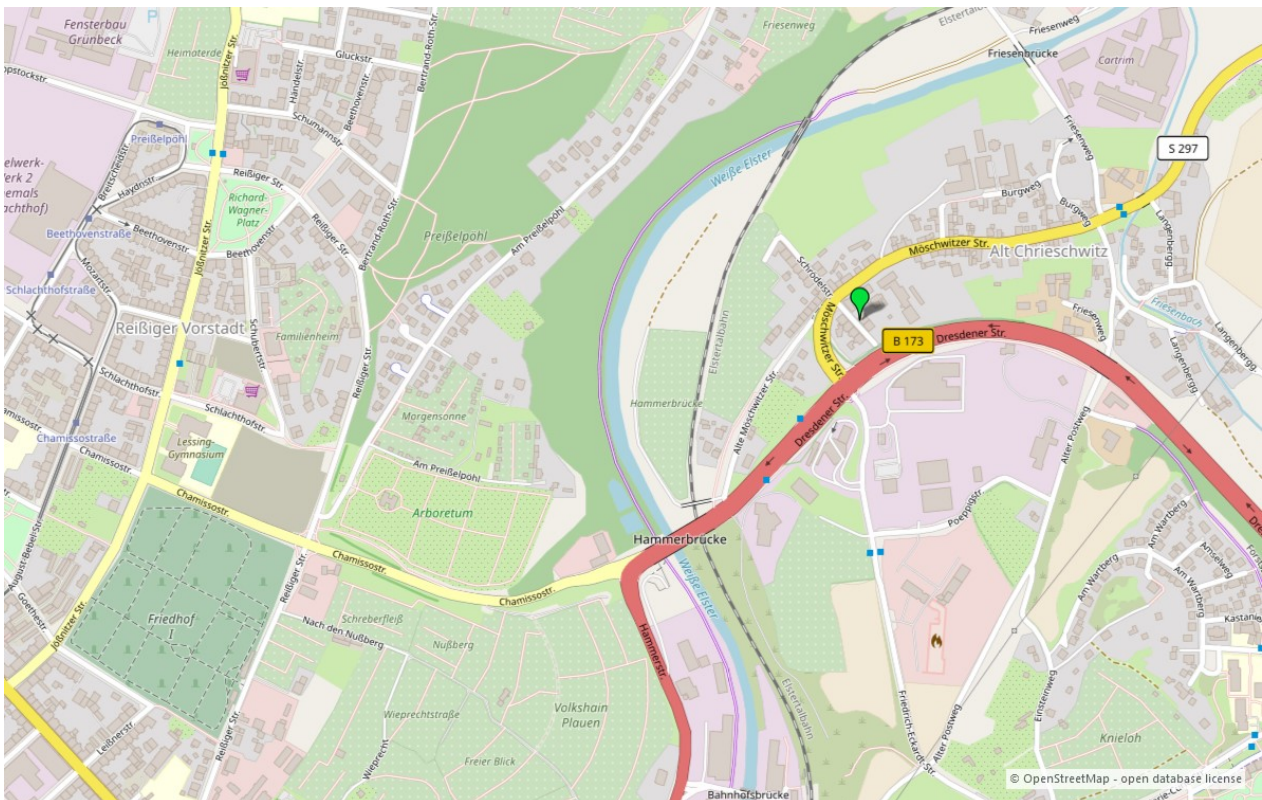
Fensterbau Grünbeck
Heimaterde
Glückstr.
Händelstr.
Beethovenstr.
Bertrand-Roth-Str.
Friesenweg
Elsteraue
Friesenweg
Friesenbrücke
Cartrim
opstockstr.
Preißelpohl
Schumannstr.
elwerk-Werk 2 emals achthof)
Haydnstr.
Beethovenstraße
Beethovenstr.
Reißiger Str.
Richard-Wagner-Platz
Beethovenstr.
Reißiger Str.
Bertrand-Roth-Str.
Preißelpohl
Am Preißelpohl
Weiße Elster
S 297
Friesenweg
Burgweg
Burgweg
Langenberg
Möschwitzer Str.
Alt Chrieschwitz
Schrödelstr.
Mozartstr.
Schlachthofstraße
Reißiger Vorstadt
Jößnitzer Str.
Schubertstr.
Familienheim
Reißiger Str.
Möschwitzer Str.
B 173
Dresdener Str.
Friesenweg
Friesenbach
Langenberg
Elstertalbahn
Schlachthofstr.
Schlachthofstr.
Alte Möschwitzer Str.
Hammerbrücke
Dresdener Str.
Chamissostraße
Chamissostr.
Lessing-Gymnasium
Morgensonne
Am Preißelpohl
Alter Postweg
Chamissostr.
Arboretum
Poeppigstr.
Hammerbrücke
Chamissostr.
Chamissostr.
Weiße Elster
August-Bebel-Str.
Goethestr.
Jößnitzer Str.
Friedhof I
Reißiger Str.
Schreberfleiß
Nach den Nußberg
Nußberg
Hammerstr.
Am Wartberg
Amselweg
Am Wartberg
Am Wartberg
Kastanie
Wieprechtstraße
Volkshain Plauen
Elstertalbahn
Friedrich-Eckardt-Str.
Einsteinweg
Leißnerstr.
Reißiger Str.
Wieprecht
Freier Blick
Alter Postweg
Knieloh
Bahnhofsbrücke
© OpenStreetMap - open database license